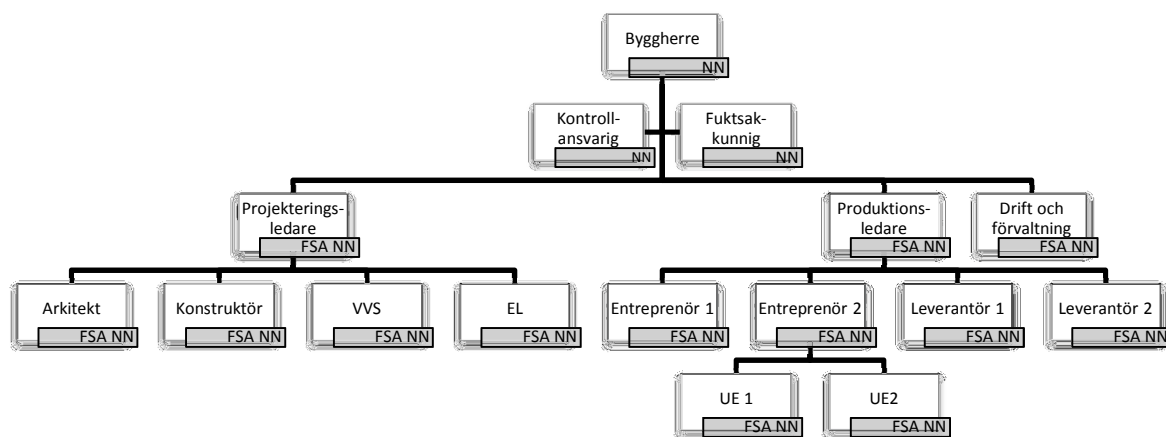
Byggherre
NN

Kontrollansvarig
NN

Fuktsakkunnig
NN

Projekteringsledare
FSA NN

Produktionsledare
FSA NN

Drift och förvaltning
FSA NN

Arkitekt
FSA NN

Konstruktör
FSA NN

VVS
FSA NN

EL
FSA NN

Entreprenör 1
FSA NN

Entreprenör 2
FSA NN

Leverantör 1
FSA NN

Leverantör 2
FSA NN

UE 1
FSA NN

UE2
FSA NN